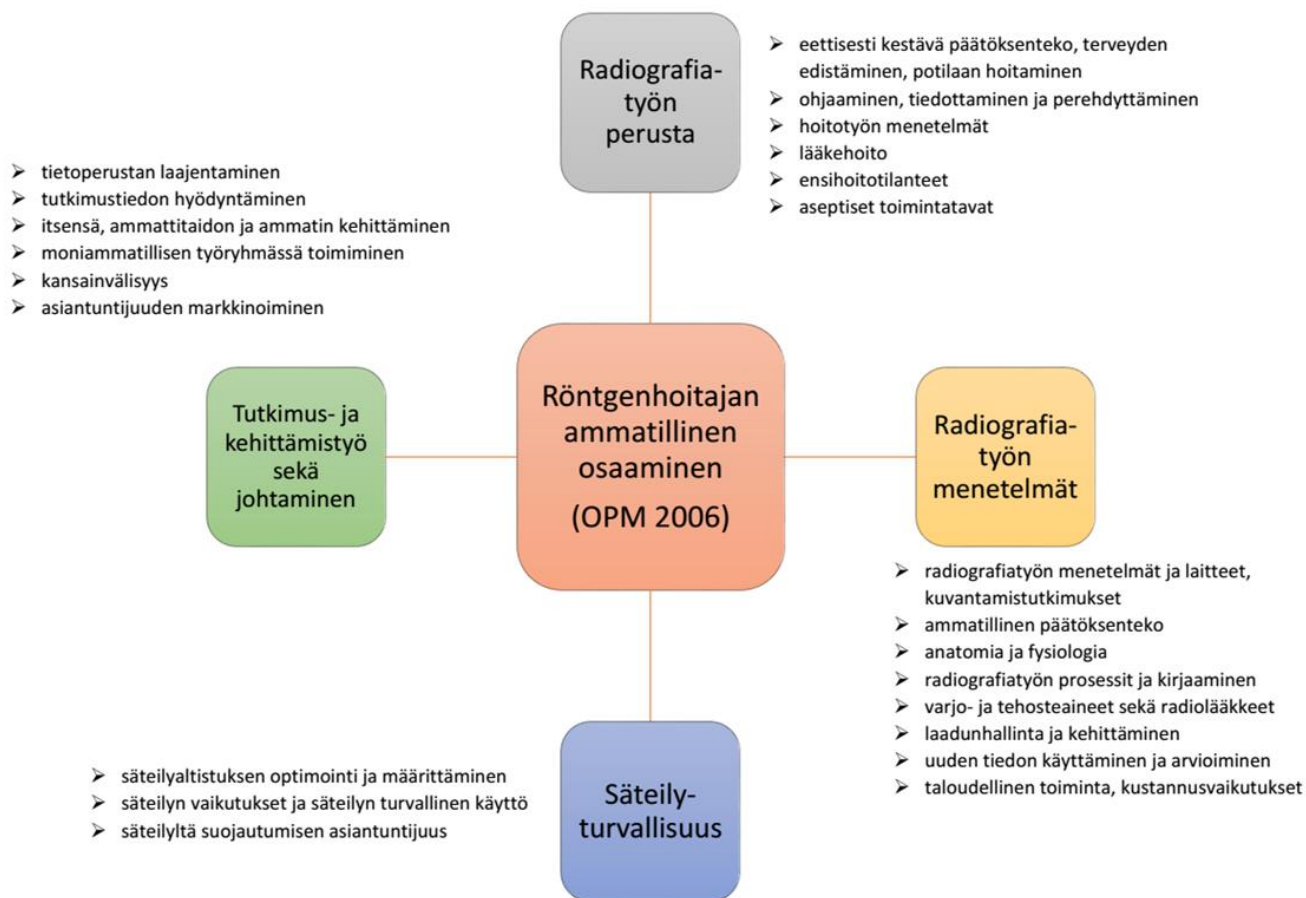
Radiografia-työn perusta

➢ eettisesti kestävä päätöksenteko, terveyden edistäminen, potilaan hoitaminen
➢ ohjaaminen, tiedottaminen ja perehdyttäminen
➢ hoitotyön menetelmät
➢ lääkehoito
➢ ensihoitotilanteet
➢ aseptiset toimintatavat

➢ tietoperustan laajentaminen
➢ tutkimustiedon hyödyntäminen
➢ itsensä, ammattitaidon ja ammatin kehittäminen
➢ moniammatillisen työryhmässä toimiminen
➢ kansainvälisyys
➢ asiantuntijuuden markkinoiminen

Tutkimus- ja kehittämistyö sekä johtaminen

Röntgenhoitajan ammatillinen osaaminen (OPM 2006)

Radiografia-työn menetelmät

➢ radiografiatyön menetelmät ja laitteet, kuvantamistutkimukset
➢ ammatillinen päätöksenteko
➢ anatomia ja fysiologia
➢ radiografiatyön prosessit ja kirjaaminen
➢ varjo- ja tehosteaineet sekä radiolääkkeet
➢ laadunhallinta ja kehittäminen
➢ uuden tiedon käyttäminen ja arvioiminen
➢ taloudellinen toiminta, kustannusvaikutukset

➢ säteilyaltistuksen optimointi ja määrittäminen
➢ säteilyn vaikutukset ja säteilyn turvallinen käyttö
➢ säteilyltä suojautumisen asiantuntijuus

Säteily-turvallisuus